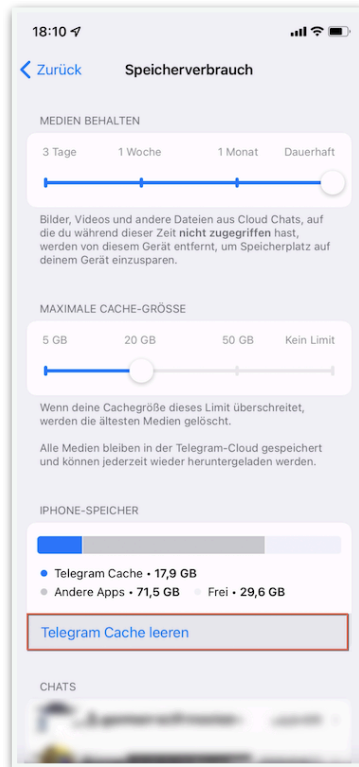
18:10

Zurück

Speicherverbrauch

MEDIEN BEHALTEN

3 Tage
1 Woche
1 Monat
Dauerhaft

Bilder, Videos und andere Dateien aus Cloud Chats, auf die du während dieser Zeit nicht zugegriffen hast, werden von diesem Gerät entfernt, um Speicherplatz auf deinem Gerät einzusparen.

MAXIMALE CACHE-GRÖSSE

5 GB
20 GB
50 GB
Kein Limit

Wenn deine Cachegröße dieses Limit überschreitet, werden die ältesten Medien gelöscht.

Alle Medien bleiben in der Telegram-Cloud gespeichert und können jederzeit wieder heruntergeladen werden.

IPHONE-SPEICHER

Telegram Cache • 17,9 GB
Andere Apps • 71,5 GB
Frei • 29,6 GB

Telegram Cache leeren

CHATS

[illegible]